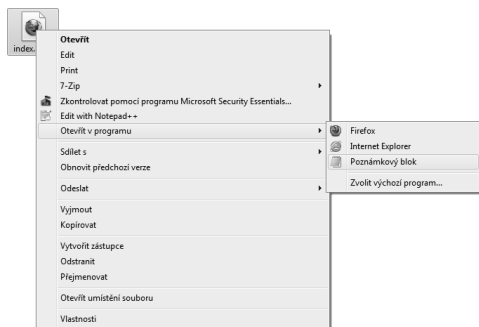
index.

Otevřít
Edit
Print
7-Zip
Zkontrolovat pomocí programu Microsoft Security Essentials...
Edit with Notepad++
Otevřít v programu
Sdílet s
Obnovit předchozí verze
Odeslat
Vyjmout
Kopírovat
Vytvořit zástupce
Odstranit
Přejmenovat
Otevřít umístění souboru
Vlastnosti

Firefox
Internet Explorer
Poznámkový blok
Zvolit výchozí program...